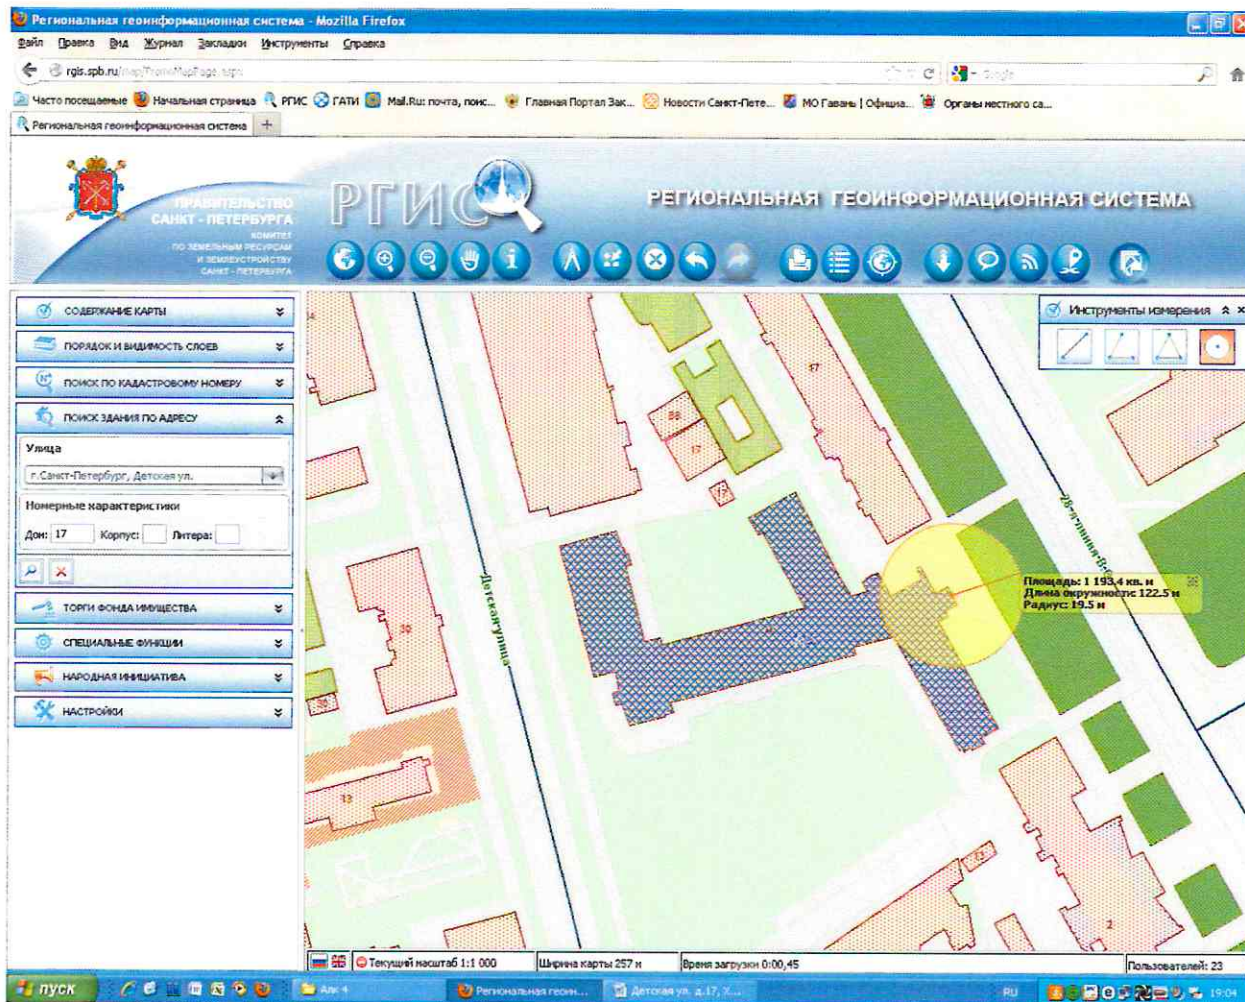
Региональная геоинформационная система - Mozilla Firefox

Файл Правка Вид Журнал Закладки Инструменты Справка

rgis.spb.ru/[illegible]

Часто посещаемые Начальная страница РГИС ГАТИ Mail.Ru: почта, поис... Главная Портал Зак... Новости Санкт-Пете... МО Гавань | Официа... Органы местного са...

Региональная геоинформационная система +

ПРАВИТЕЛЬСТВО САНКТ-ПЕТЕРБУРГА
КОМИТЕТ ПО ЗЕМЕЛЬНЫМ РЕСУРСАМ И ЗЕМЛЕУСТРОЙСТВУ САНКТ-ПЕТЕРБУРГА

РГИС

РЕГИОНАЛЬНАЯ ГЕОИНФОРМАЦИОННАЯ СИСТЕМА

СОДЕРЖАНИЕ КАРТЫ
ПОРЯДОК И ВИДИМОСТЬ СЛОЕВ
ПОИСК ПО КАДАСТРОВОМУ НОМЕРУ
ПОИСК ЗДАНИЯ ПО АДРЕСУ
Улица
г.Санкт-Петербург, Детская ул.
Номерные характеристики
Дом: 17 Корпус: Литера:
ТОРГИ ФОНДА ИМУЩЕСТВА
СПЕЦИАЛЬНЫЕ ФУНКЦИИ
НАРОДНАЯ ИНИЦИАТИВА
НАСТРОЙКИ

Инструменты измерения

Детская улица
26-я линия В.О.
17
38
17
17
30
13
2

Площадь: 1 193,4 кв. м
Длина окружности: 122.5 м
Радиус: 19.5 м

Текущий масштаб 1:1 000
Ширина карты 257 м
Время загрузки 0:00,45
Пользователей: 23

пуск
Алк 4
Региональная геоин...
Детская ул. д.17, Х...
RU
19:04